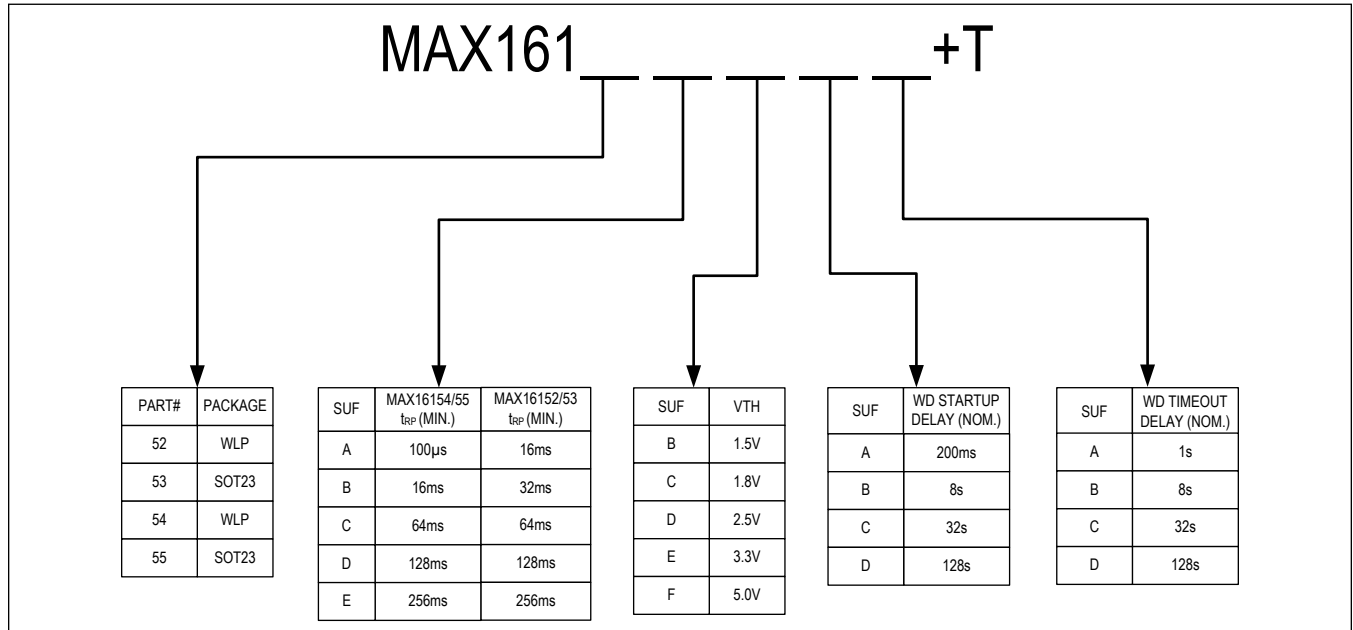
MAX161_ _ _ _ _+T

| PART# | PACKAGE |
|---|---|
| 52 | WLP |
| 53 | SOT23 |
| 54 | WLP |
| 55 | SOT23 |

| SUF | MAX16154/55 $t_{RP}$ (MIN.) | MAX16152/53 $t_{RP}$ (MIN.) |
|---|---|---|
| A | 100µs | 16ms |
| B | 16ms | 32ms |
| C | 64ms | 64ms |
| D | 128ms | 128ms |
| E | 256ms | 256ms |

| SUF | VTH |
|---|---|
| B | 1.5V |
| C | 1.8V |
| D | 2.5V |
| E | 3.3V |
| F | 5.0V |

| SUF | WD STARTUP DELAY (NOM.) |
|---|---|
| A | 200ms |
| B | 8s |
| C | 32s |
| D | 128s |

| SUF | WD TIMEOUT DELAY (NOM.) |
|---|---|
| A | 1s |
| B | 8s |
| C | 32s |
| D | 128s |